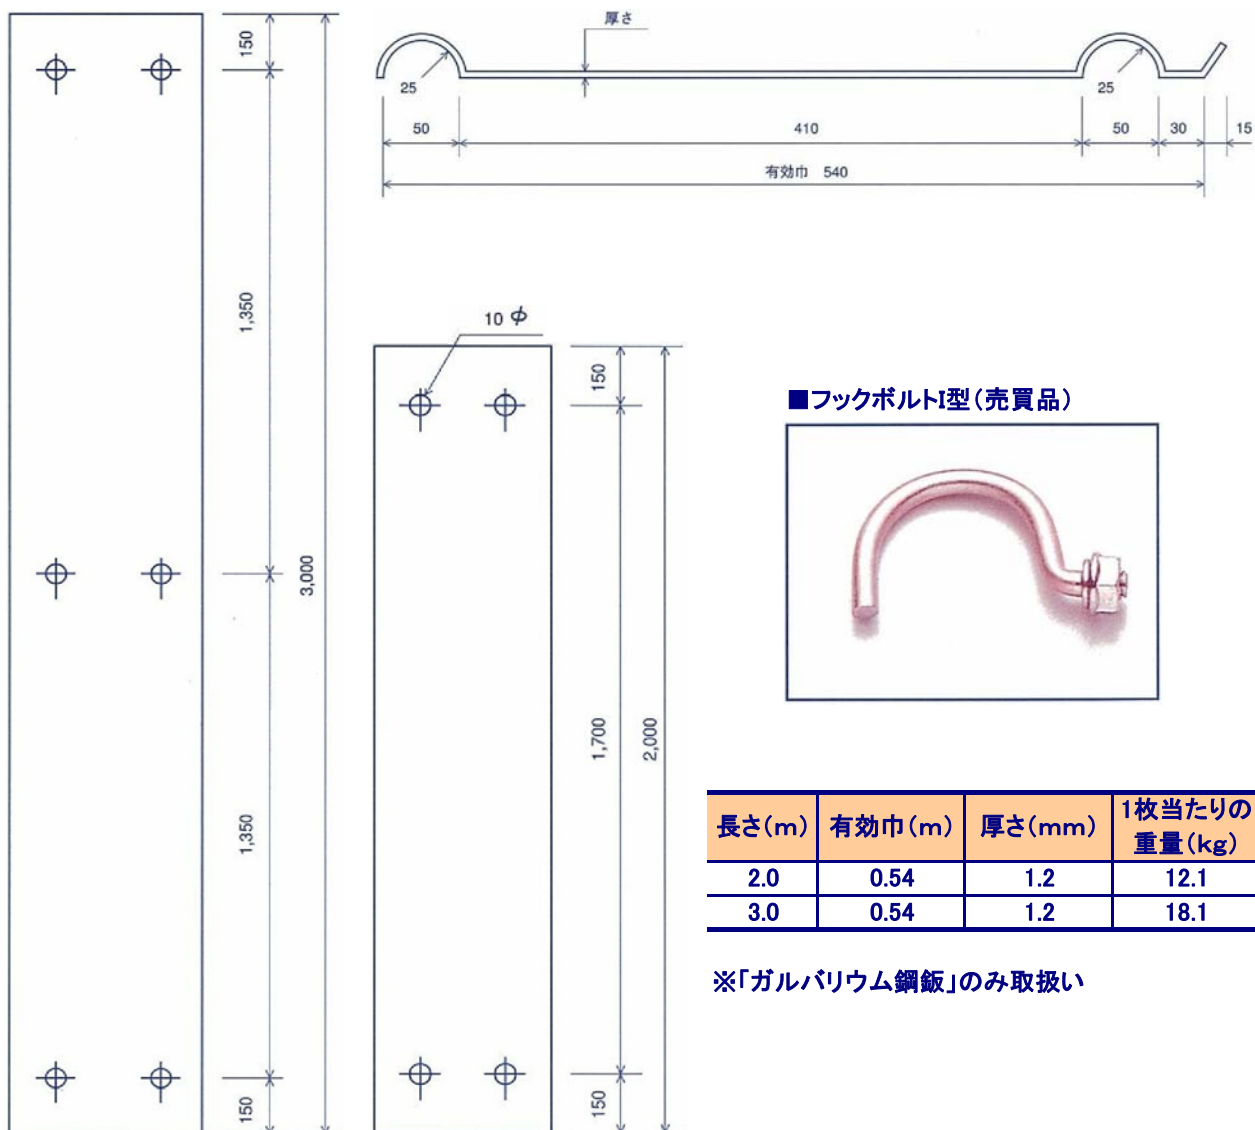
150

1,350

3,000

1,350

150

厚さ

25

25

50

410

50

30

15

有効巾 540

10 φ

150

1,700

2,000

150

■フックボルトI型（売買品）

| 長さ（m） | 有効巾（m） | 厚さ（mm） | 1枚当たりの重量（kg） |
|---|---|---|---|
| 2.0 | 0.54 | 1.2 | 12.1 |
| 3.0 | 0.54 | 1.2 | 18.1 |

※「ガルバリウム鋼鈑」のみ取扱い